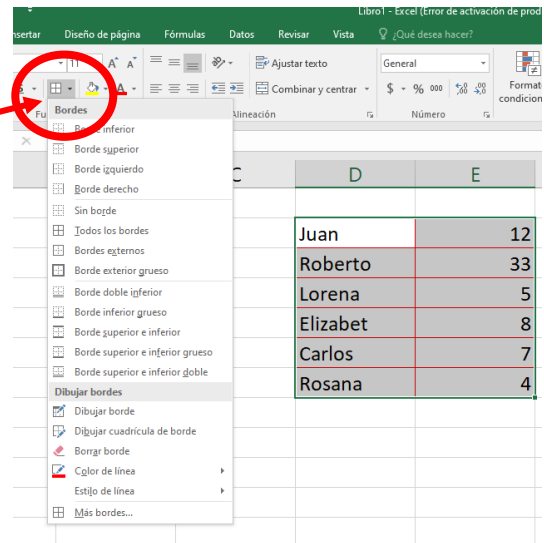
Libro1 - Excel (Error de activación de prod

nsertar Diseño de página Fórmulas Datos Revisar Vista ¿Qué desea hacer?

11 A A

Ajustar texto

General

Combinar y centrar

$ % 000

Formato condicion

Alineación

Número

Bordes

Borde inferior

Borde superior

Borde izquierdo

Borde derecho

Sin borde

Todos los bordes

Bordes externos

Borde exterior grueso

Borde doble inferior

Borde inferior grueso

Borde superior e inferior

Borde superior e inferior grueso

Borde superior e inferior doble

Dibujar bordes

Dibujar borde

Dibujar cuadrícula de borde

Borrar borde

Color de línea

Estilo de línea

Más bordes...

C

| D | E |
|---|---|
| Juan | 12 |
| Roberto | 33 |
| Lorena | 5 |
| Elizabet | 8 |
| Carlos | 7 |
| Rosana | 4 |